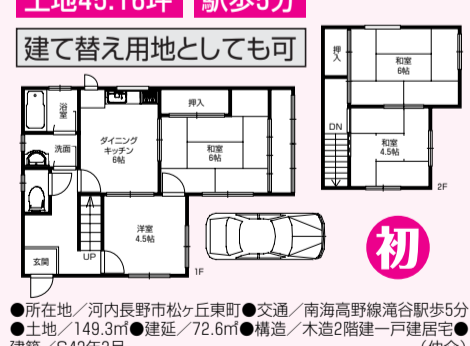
土地45.16坪　駅歩5分

建て替え用地としても可

浴室
洗面
ダイニングキッチン6帖
押入
和室6帖
洋室4.5帖
玄関
UP
1F

押入
和室6帖
DN
和室4.5帖
2F

初

●所在地／河内長野市松ヶ丘東町●交通／南海高野線滝谷駅歩5分●土地／149.3㎡●建延／72.6㎡●構造／木造2階建一戸建居宅●建築／S42年2月 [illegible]